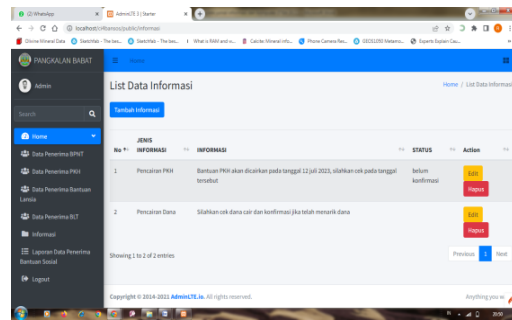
(2) WhatsApp
AdminLTE 3 | Starter
localhost/ci4bansos/public/informasi
Olivine Mineral Data | Sketchfab - The bes... | Sketchfab - The bes... | What is RAM and w... | Calcite Mineral Info... | Phone Camera Res... | GEOS1090 Metamo... | Experts Explain Cau...

PANGKALAN BABAT
Home
Admin
Search
Home
Data Penerima BPNT
Data Penerima PKH
Data Penerima Bantuan Lansia
Data Penerima BLT
Informasi
Laporan Data Penerima Bantuan Sosial
Logout

List Data Informasi
Home / List Data Informasi
Tambah Informasi

| No | JENIS INFORMASI | INFORMASI | STATUS | Action |
|---|---|---|---|---|
| 1 | Pencairan PKH | Bantuan PKH akan dicairkan pada tanggal 12 juli 2023, silahkan cek pada tanggal tersebut | belum konfirmasi | Edit Hapus |
| 2 | Pencairan Dana | Silahkan cek dana cair dan konfirmasi jika telah menarik dana | | Edit Hapus |

Showing 1 to 2 of 2 entries
Previous 1 Next

Copyright © 2014-2021 AdminLTE.io. All rights reserved.
Anything you w

21:50